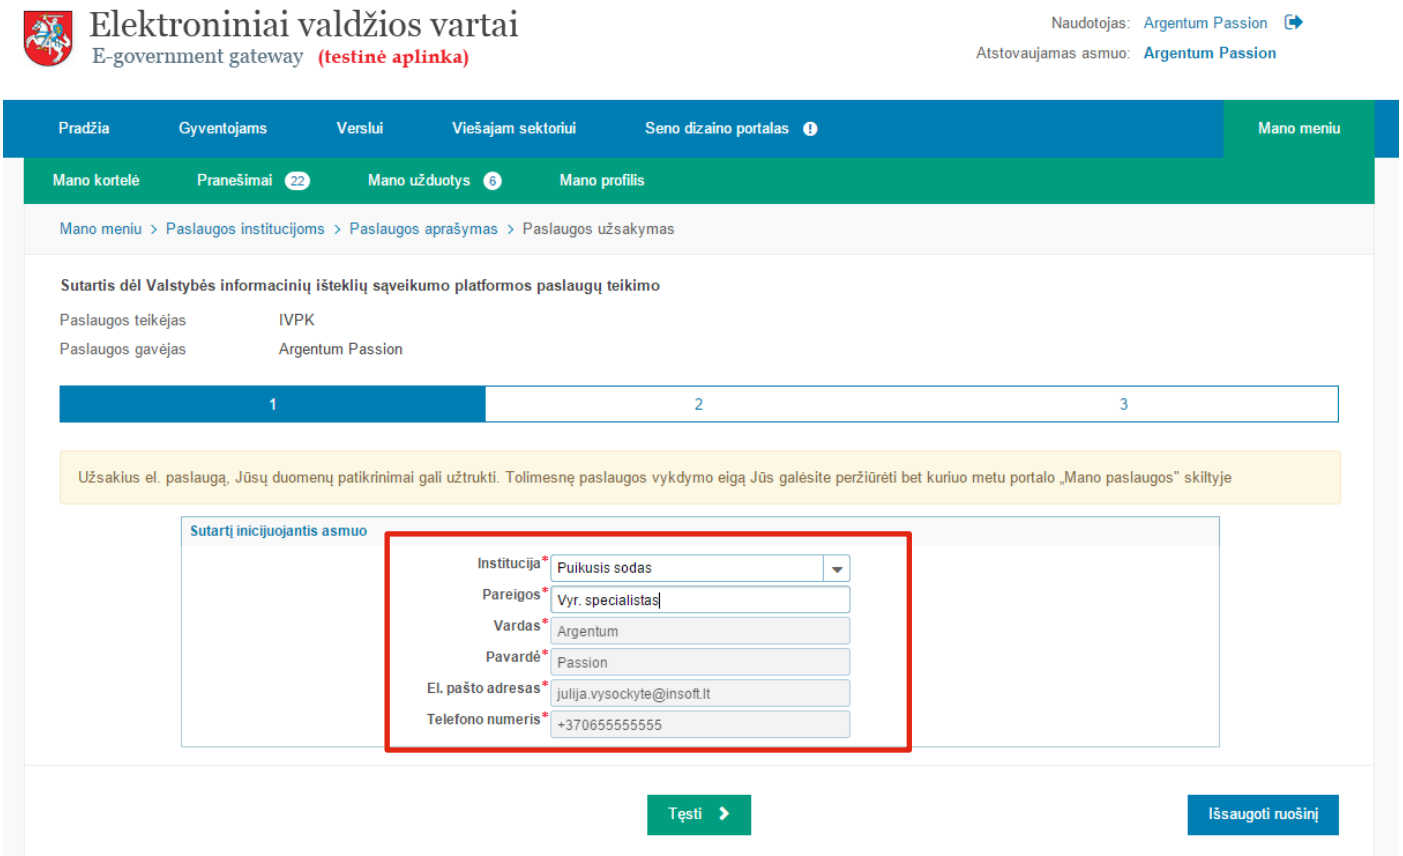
Elektroniniai valdžios vartai
E-government gateway (testinė aplinka)

Naudotojas: Argentum Passion
Atstovaujamas asmuo: Argentum Passion

Pradžia Gyventojams Verslui Viešajam sektoriui Seno dizaino portalas Mano meniu

Mano kortelė Pranešimai 22 Mano užduotys 6 Mano profilis

Mano meniu > Paslaugos institucijoms > Paslaugos aprašymas > Paslaugos užsakymas

Sutartis dėl Valstybės informacinių išteklių sąveikumo platformos paslaugų teikimo

Paslaugos teikėjas IVPK
Paslaugos gavėjas Argentum Passion

1 2 3

Užsakius el. paslaugą, Jūsų duomenų patikrinimai gali užtrukti. Tolimesnę paslaugos vykdymo eigą Jūs galėsite peržiūrėti bet kuriuo metu portalo „Mano paslaugos" skiltyje

Sutartį inicijuojantis asmuo

Institucija* Puikusis sodas
Pareigos* Vyr. specialistas
Vardas* Argentum
Pavardė* Passion
El. pašto adresas* julija.vysockyte@insoft.lt
Telefono numeris* +370655555555

Tęsti

Išsaugoti ruošinį